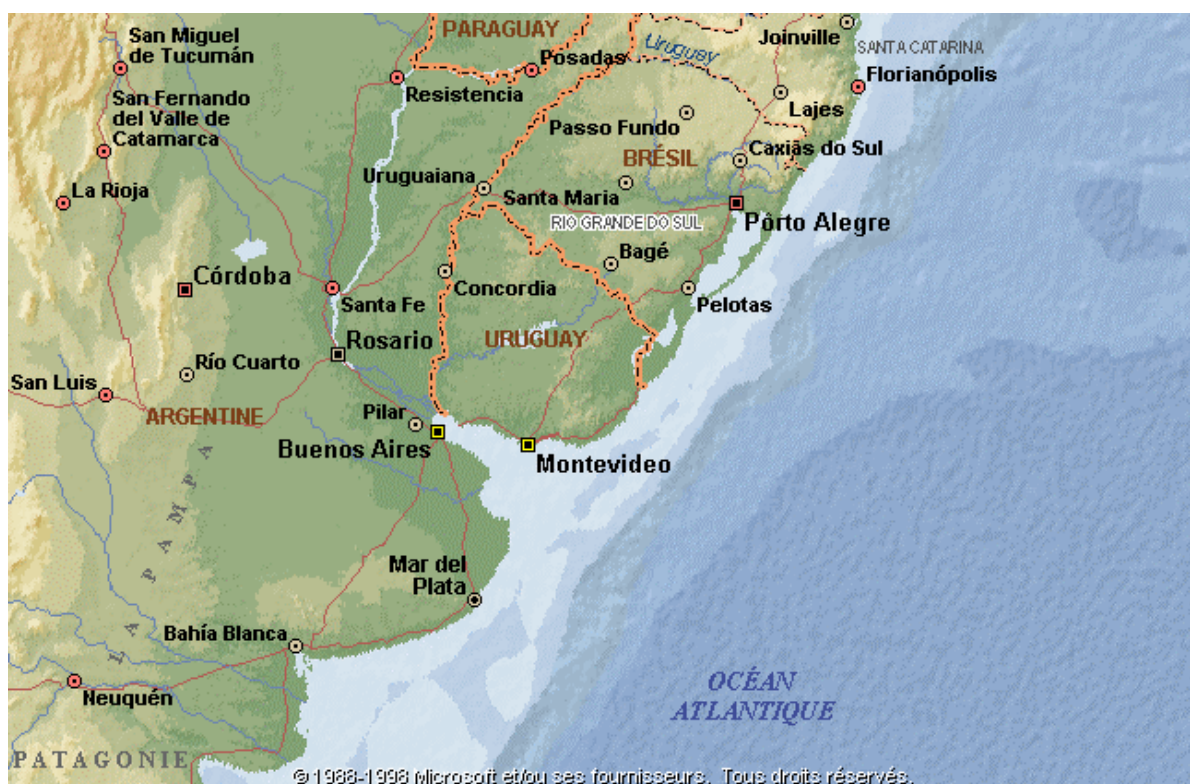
PARAGUAY
Joinville
SANTA CATARINA
San Miguel de Tucumán
Posadas
Uruguay
Florianópolis
Resistencia
San Fernando del Valle de Catamarca
Lajes
Passo Fundo
BRÉSIL
Caxias do Sul
Uruguaiana
La Rioja
Santa Maria
RIO GRANDE DO SUL
Pôrto Alegre
Bagé
Córdoba
Concordia
Santa Fe
Pelotas
URUGUAY
Rosario
Río Cuarto
San Luis
ARGENTINE
Pilar
Buenos Aires
Montevideo
L A P A M P A
Mar del Plata
Bahía Blanca
OCÉAN ATLANTIQUE
Neuquén
PATAGONIE
© 1988-1998 Microsoft et/ou ses fournisseurs. Tous droits réservés.